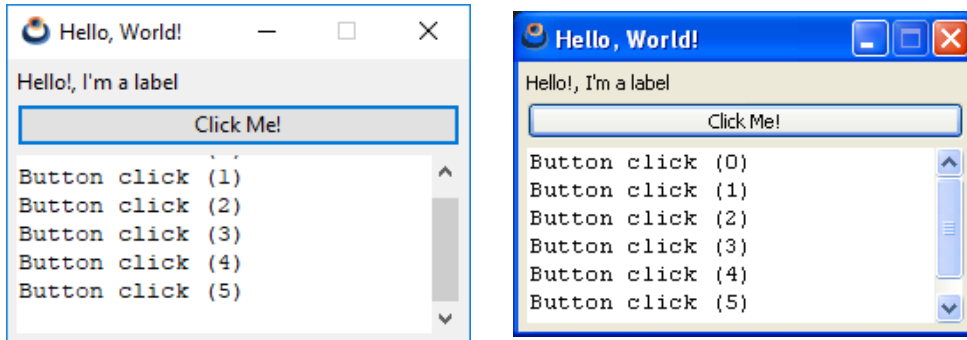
Hello, World!

Hello!, I'm a label

Click Me!

Button click (1)
Button click (2)
Button click (3)
Button click (4)
Button click (5)

Hello, World!

Hello!, I'm a label

Click Me!

Button click (0)
Button click (1)
Button click (2)
Button click (3)
Button click (4)
Button click (5)